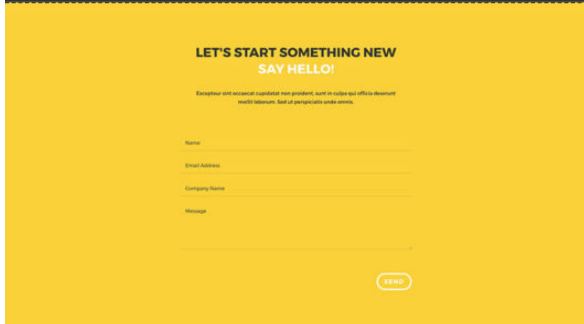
LET'S START SOMETHING NEW
SAY HELLO!

Excepteur sint occaecat cupidatat non proident, sunt in culpa qui officia deserunt mollit laborum. Sed ut perspiciatis unde omnis.

Name

Email Address

Company Name

Message

SEND